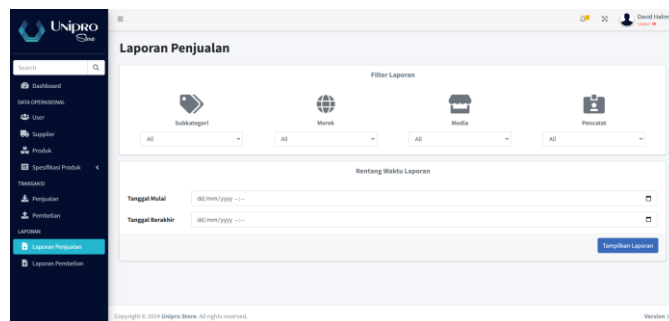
UNIPRO Store

≡

David Halim
Logout

Search

Dashboard

DATA OPERASIONAL

User

Supplier

Produk

Spesifikasi Produk

TRANSAKSI

Penjualan

Pembelian

LAPORAN

Laporan Penjualan

Laporan Pembelian

Laporan Penjualan

Filter Laporan

Subkategori

Merek

Media

Pencatat

All

All

All

All

Rentang Waktu Laporan

Tanggal Mulai dd/mm/yyyy --:--

Tanggal Berakhir dd/mm/yyyy --:--

Tampilkan Laporan

Copyright © 2024 Unipro Store. All rights reserved.

Version